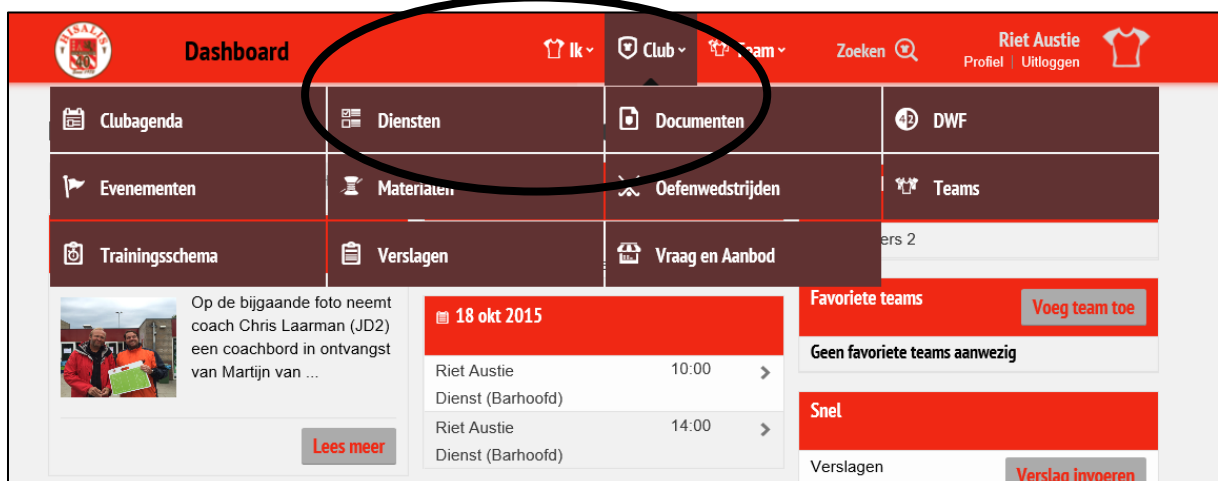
Dashboard

Ik Club Team Zoeken

Riet Austie
Profiel | Uitloggen

Clubagenda
Diensten
Documenten
DWF
Evenementen
Materialen
Oefenwedstrijden
Teams
Trainingsschema
Verslagen
Vraag en Aanbod

ers 2

Op de bijgaande foto neemt coach Chris Laarman (JD2) een coachbord in ontvangst van Martijn van ...

Lees meer

18 okt 2015

| | | |
|---|---|---|
| Riet Austie<br>Dienst (Barhoofd) | 10:00 | > |
| Riet Austie<br>Dienst (Barhoofd) | 14:00 | > |

Favoriete teams
Voeg team toe
Geen favoriete teams aanwezig

Snel
Verslagen
Verslag invoeren